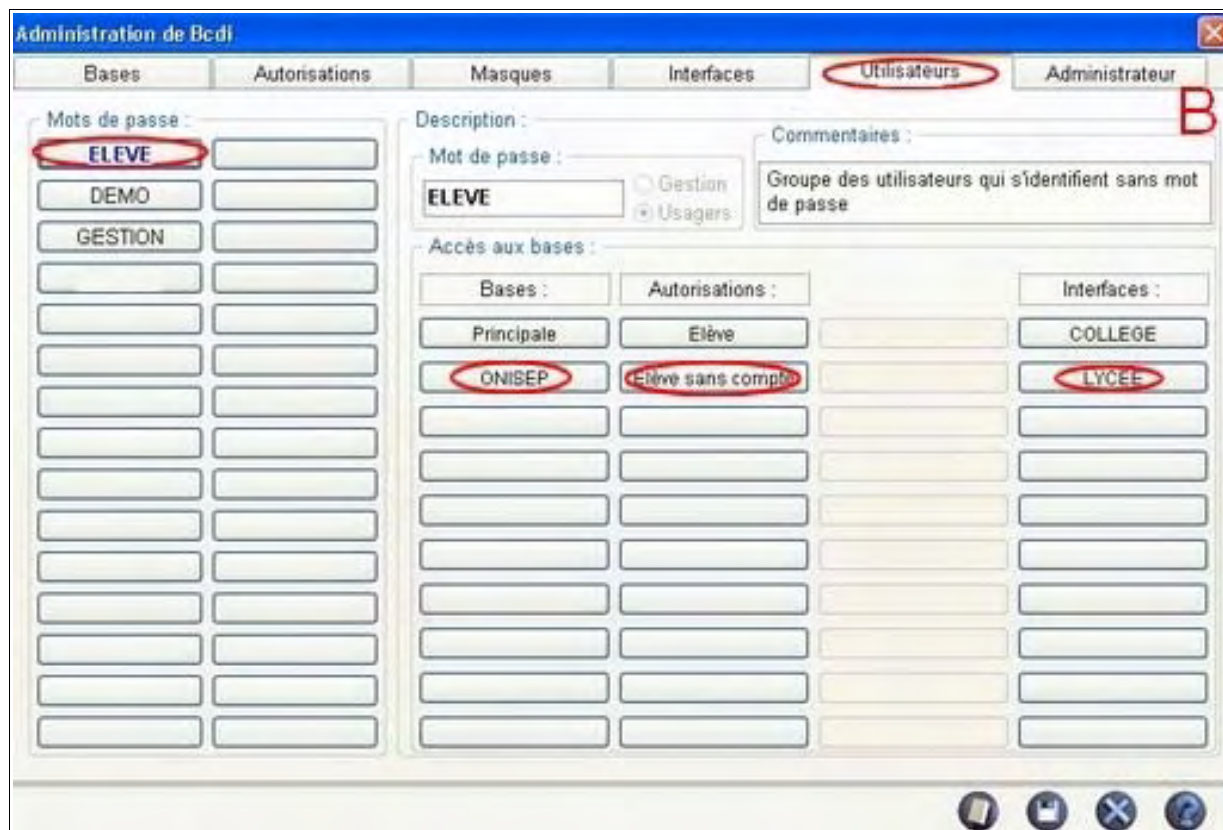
Administration de Bcdi

Bases | Autorisations | Masques | Interfaces | Utilisateurs | Administrateur

B

Mots de passe :

ELEVE
DEMO
GESTION

Description :

Mot de passe :

ELEVE

Gestion
Usagers

Commentaires :

Groupe des utilisateurs qui s'identifient sans mot de passe

Accès aux bases :

| Bases : | Autorisations : | | Interfaces : |
|---|---|---|---|
| Principale | Elève | | COLLEGE |
| ONISEP | Elève sans compte | | LYCEE |